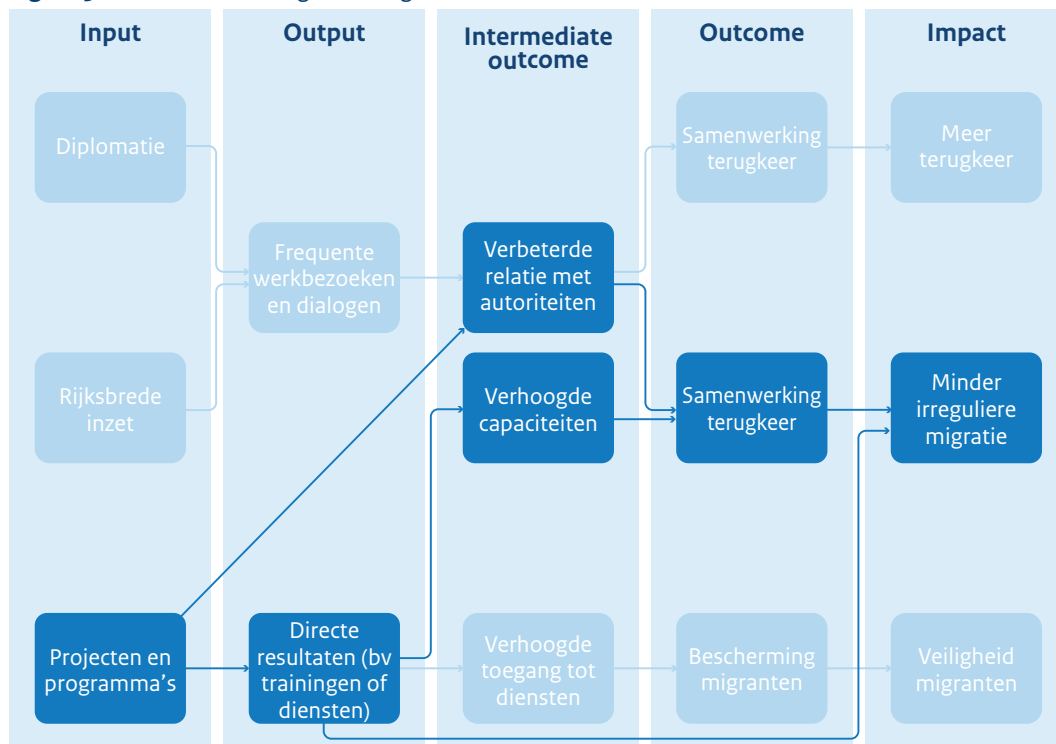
Input

Output

Intermediate outcome

Outcome

Impact

Diplomatie

Samenwerking terugkeer

Meer terugkeer

Frequente werkbezoeken en dialogen

Verbeterde relatie met autoriteiten

Rijksbrede inzet

Verhoogde capaciteiten

Samenwerking terugkeer

Minder irreguliere migratie

Projecten en programma's

Directe resultaten (bv trainingen of diensten)

Verhoogde toegang tot diensten

Bescherming migranten

Veiligheid migranten